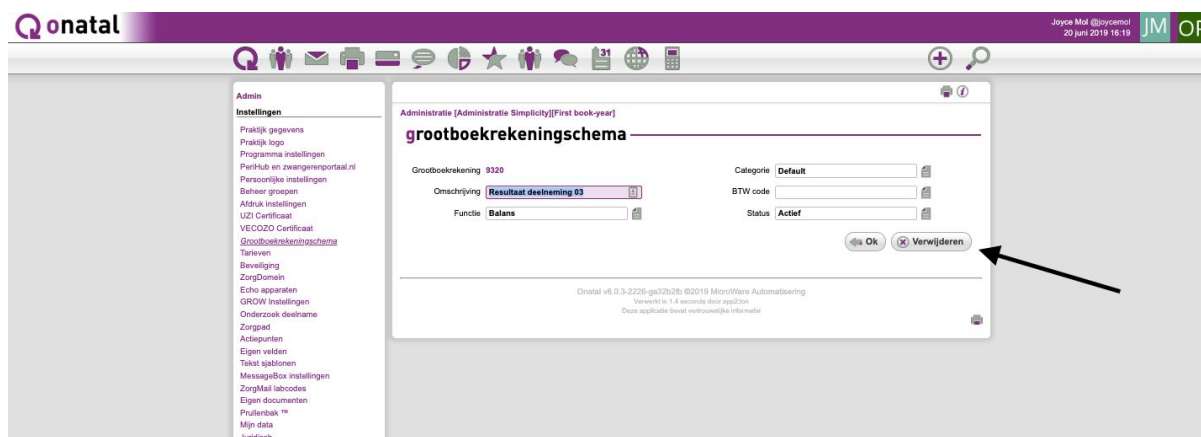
onatal

Joyce Mol @joycemol
20 juni 2019 16:19
JM OP

31

Admin
Instellingen
Praktijk gegevens
Praktijk logo
Programma instellingen
PeriHub en zwangerenportaal.nl
Persoonlijke instellingen
Beheer groepen
Afdruk instellingen
UZI Certificaat
VECOZO Certificaat
Grootboekrekeningschema
Tarieven
Beveiliging
ZorgDomein
Echo apparaten
GROW Instellingen
Onderzoek deelname
Zorgpad
Actiepunten
Eigen velden
Tekst sjablonen
MessageBox instellingen
ZorgMail labcodes
Eigen documenten
Prullenbak ™
Mijn data
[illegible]

Administratie [Administratie Simplicity][First book-year]

grootboekrekeningschema

Grootboekrekening 9320
Omschrijving Resultaat deelneming 03
Functie Balans
Categorie Default
BTW code
Status Actief

Ok
Verwijderen

Onatal v8.0.3-2226-ga32b2fb ©2019 MicroWare Automatisering
Verwerkt in 1.4 seconde door app3:ion
Deze applicatie bevat vertrouwelijke informatie